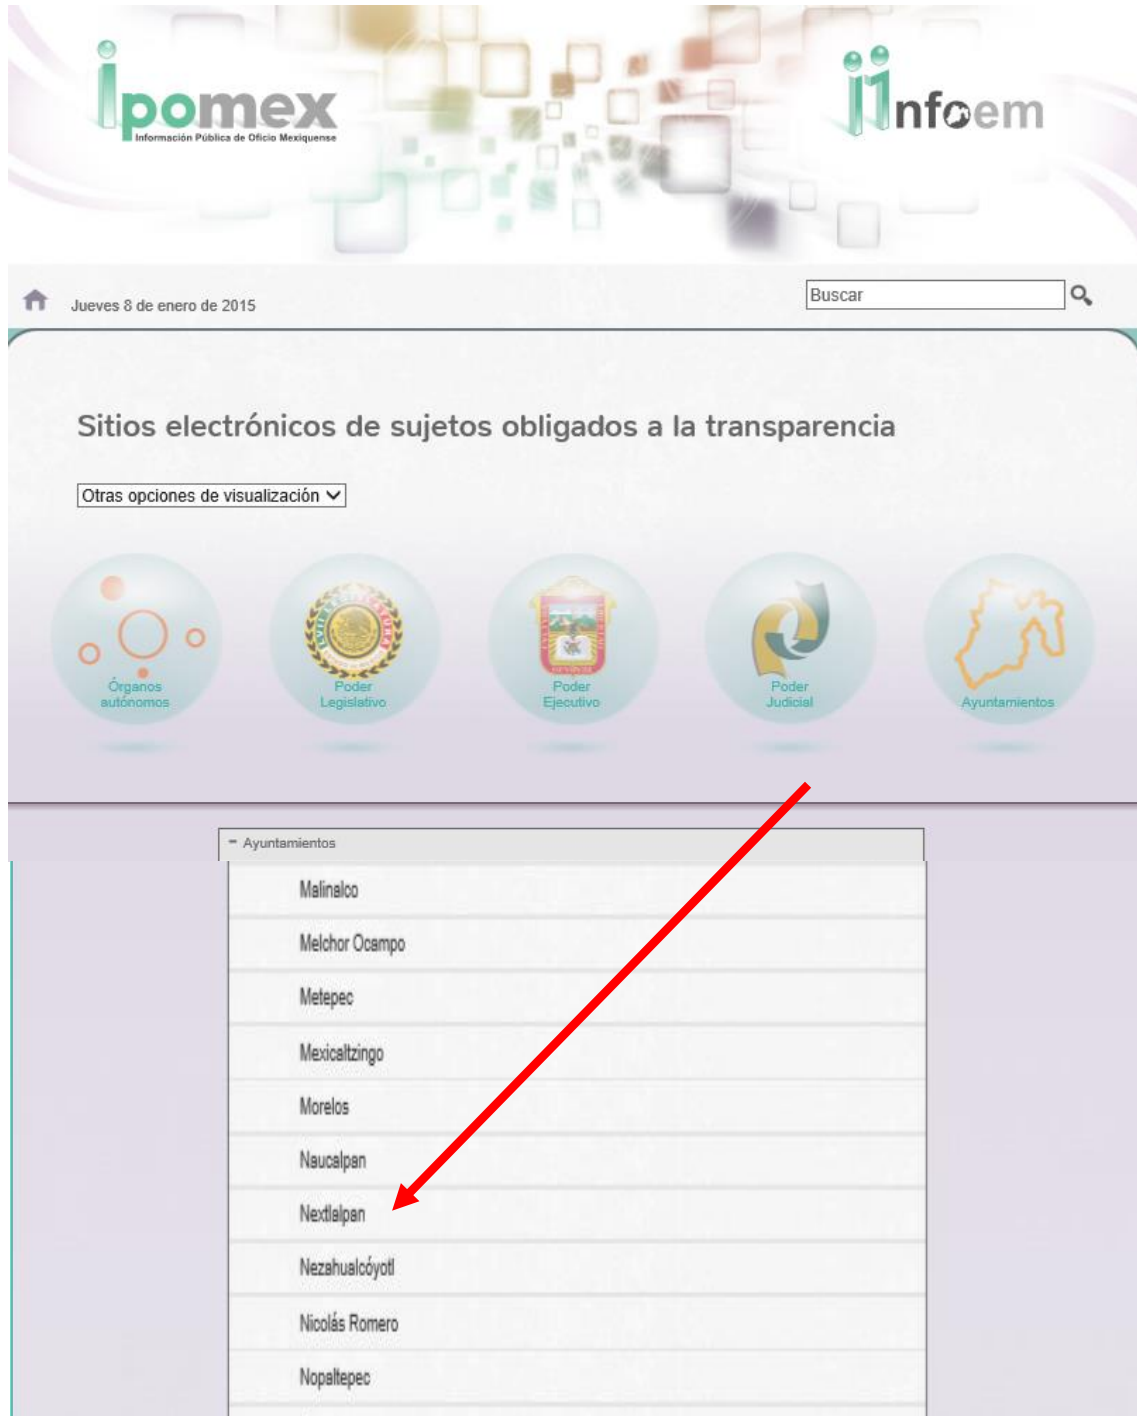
ipomex
Información Pública de Oficio Mexiquense

infoem

Jueves 8 de enero de 2015

Buscar

Sitios electrónicos de sujetos obligados a la transparencia

Otras opciones de visualización

Órganos autónomos

Poder Legislativo

Poder Ejecutivo

Poder Judicial

Ayuntamientos

- Ayuntamientos

Malinalco

Melchor Ocampo

Metepec

Mexicaltzingo

Morelos

Naucalpan

Nextlalpan

Nezahualcóyotl

Nicolás Romero

Nopaltepec